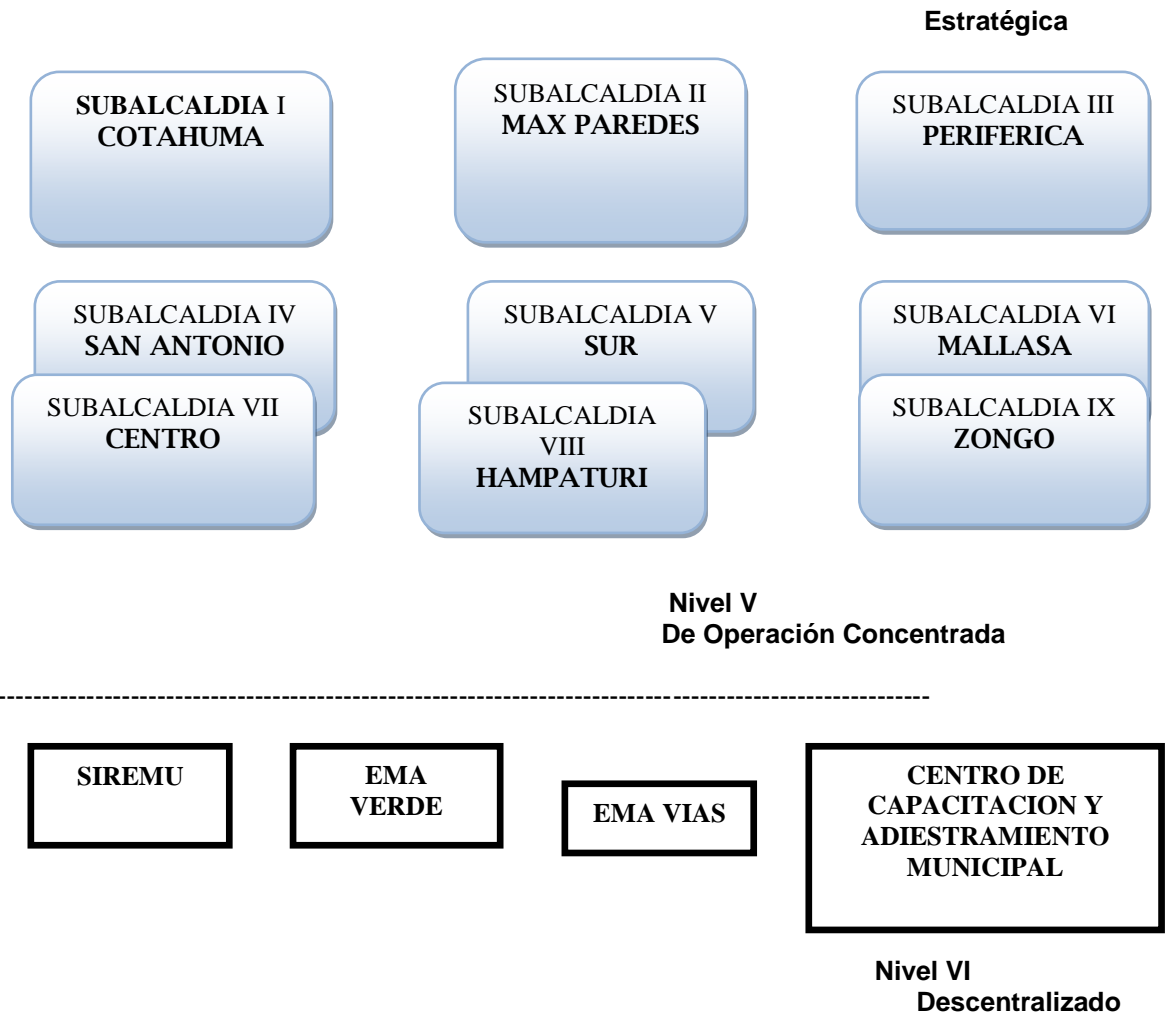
Estratégica

SUBALCALDIA I COTAHUMA

SUBALCALDIA II MAX PAREDES

SUBALCALDIA III PERIFERICA

SUBALCALDIA IV SAN ANTONIO

SUBALCALDIA V SUR

SUBALCALDIA VI MALLASA

SUBALCALDIA VII CENTRO

SUBALCALDIA VIII HAMPATURI

SUBALCALDIA IX ZONGO

Nivel V
De Operación Concentrada

-----------------------------------------------------------------------------------------------------------

SIREMU

EMA VERDE

EMA VIAS

CENTRO DE CAPACITACION Y ADIESTRAMIENTO MUNICIPAL

Nivel VI
Descentralizado